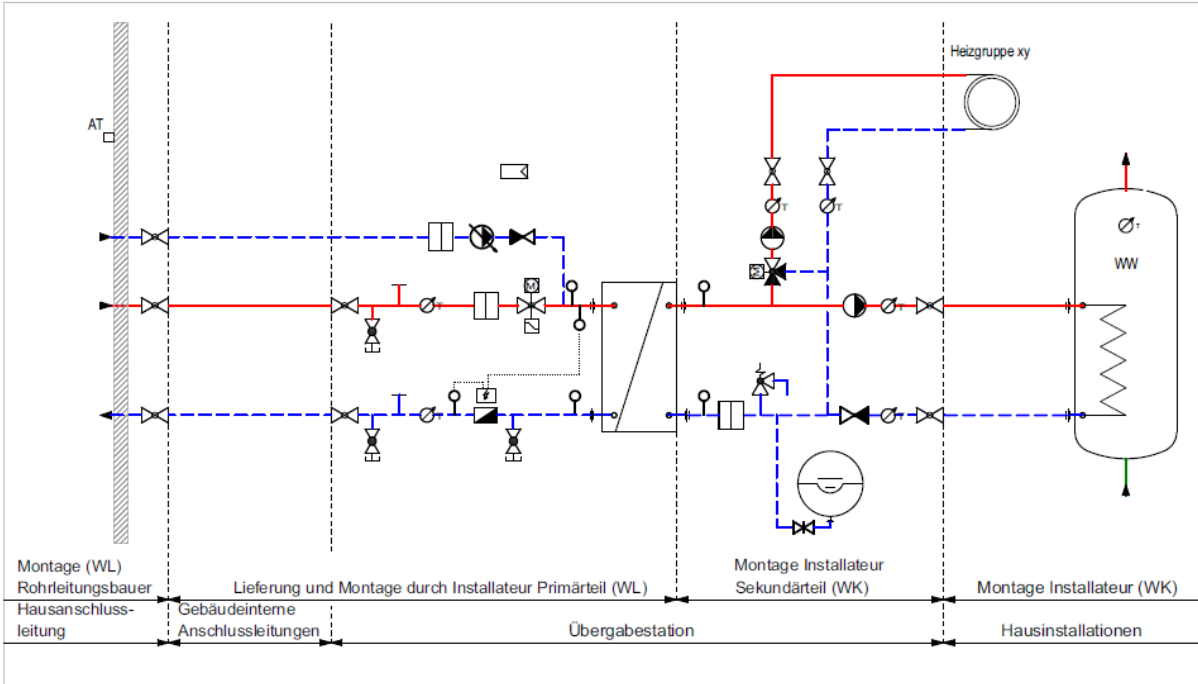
Heizgruppe xy

AT

M

T

T

T

T

T

T

WW

Montage (WL) Rohrleitungsbauer

Lieferung und Montage durch Installateur Primärteil (WL)

Montage Installateur Sekundärteil (WK)

Montage Installateur (WK)

Hausanschlussleitung

Gebäudeinterne Anschlussleitungen

Übergabestation

Hausinstallationen